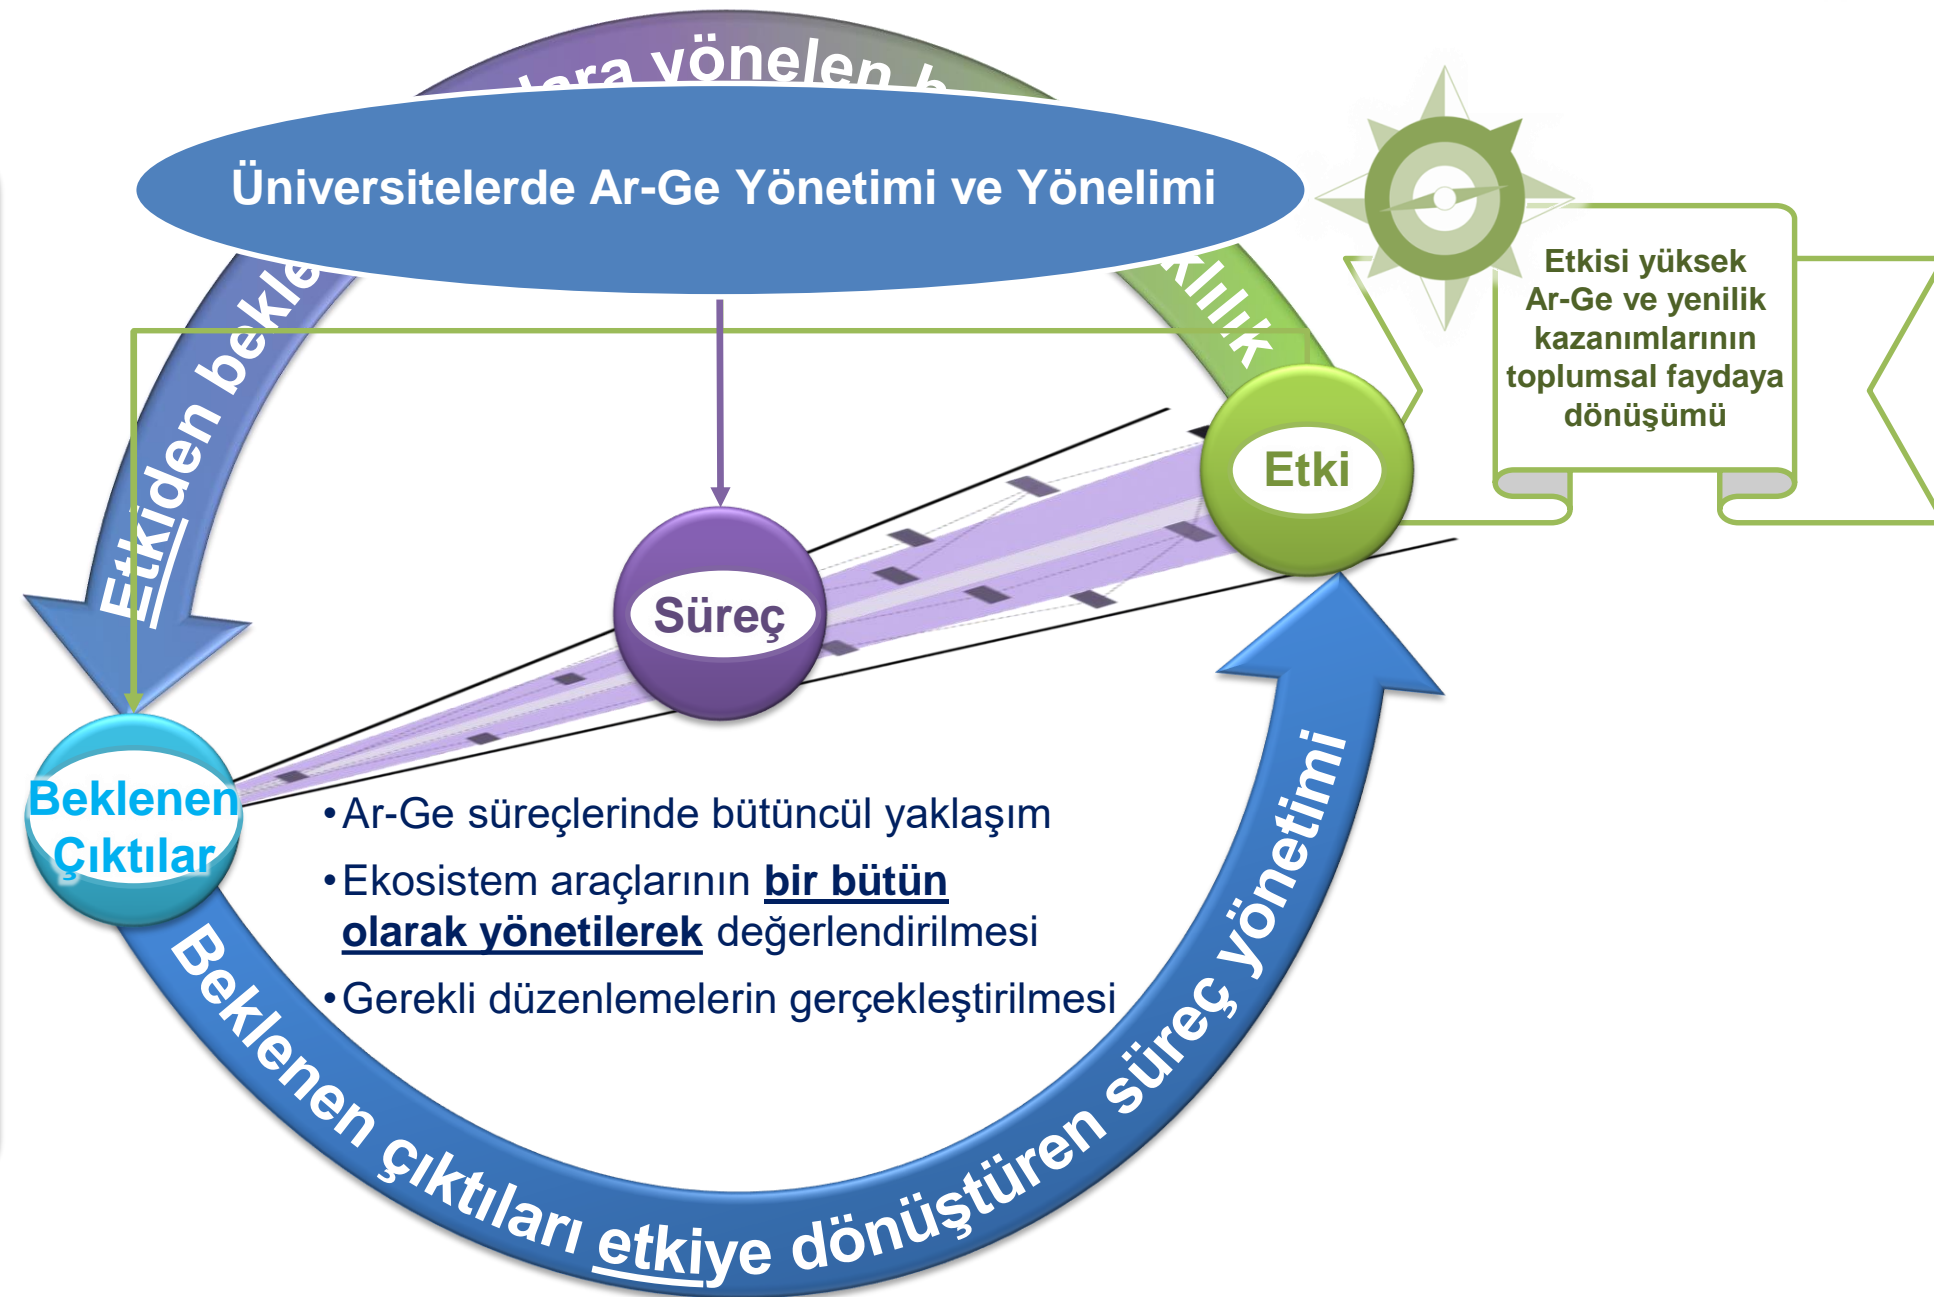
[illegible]ara yönelen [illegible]

Üniversitelerde Ar-Ge Yönetimi ve Yönelimi

Etkiden bekle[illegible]

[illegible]klılık

Etkisi yüksek Ar-Ge ve yenilik kazanımlarının toplumsal faydaya dönüşümü

Etki

Süreç

Beklenen Çıktılar

•Ar-Ge süreçlerinde bütüncül yaklaşım

•Ekosistem araçlarının **bir bütün olarak yönetilerek** değerlendirilmesi

•Gerekli düzenlemelerin gerçekleştirilmesi

Beklenen çıktıları etkiye dönüştüren süreç yönetimi